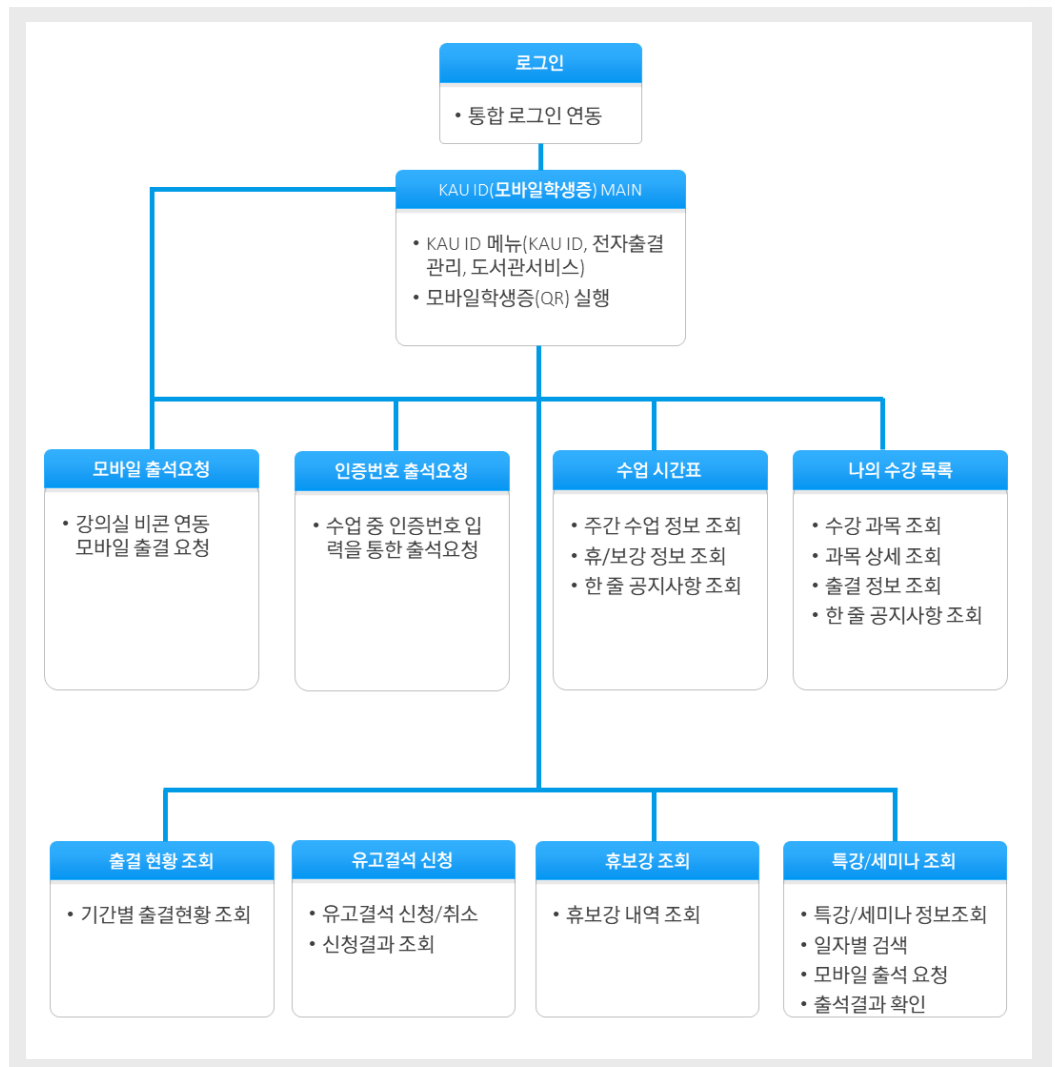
로그인

• 통합 로그인 연동

KAU ID(모바일학생증) MAIN

• KAU ID 메뉴(KAU ID, 전자출결관리, 도서관서비스)
• 모바일학생증(QR) 실행

모바일 출석요청

• 강의실 비콘 연동 모바일 출결 요청

인증번호 출석요청

• 수업 중 인증번호 입력을 통한 출석요청

수업 시간표

• 주간 수업 정보 조회
• 휴/보강 정보 조회
• 한 줄 공지사항 조회

나의 수강 목록

• 수강 과목 조회
• 과목 상세 조회
• 출결 정보 조회
• 한 줄 공지사항 조회

출결 현황 조회

• 기간별 출결현황 조회

유고결석 신청

• 유고결석 신청/취소
• 신청결과 조회

휴보강 조회

• 휴보강 내역 조회

특강/세미나 조회

• 특강/세미나 정보조회
• 일자별 검색
• 모바일 출석 요청
• 출석결과 확인